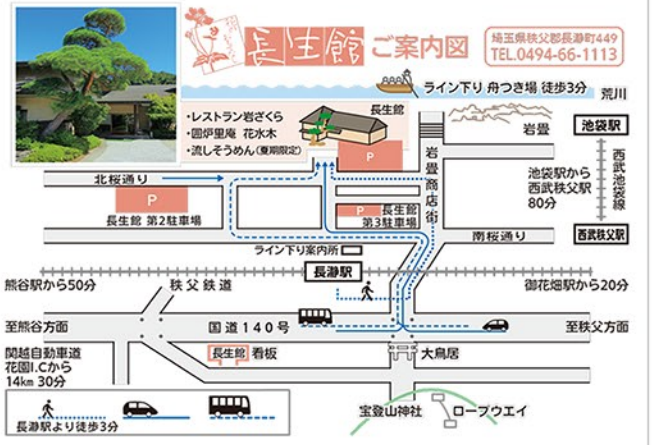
長生館 ご案内図

埼玉県秩父郡長瀞町449
TEL.0494-66-1113

ライン下り 舟つき場 徒歩3分
荒川
岩畳
池袋駅
西武池袋線
池袋駅から西武秩父駅 80分
西武秩父駅

・レストラン岩ざくら
・囲炉里庵 花水木
・流しそうめん(夏期限定)

長生館
P
北桜通り
P
長生館 第2駐車場
P
長生館 第3駐車場
岩畳商店街
南桜通り
ライン下り案内所
長瀞駅
熊谷駅から50分
秩父鉄道
御花畑駅から20分
至熊谷方面
国道140号
至秩父方面
関越自動車道 花園I.Cから 14km 30分
長生館 看板
大鳥居
宝登山神社
ロープウエイ
長瀞駅より徒歩3分